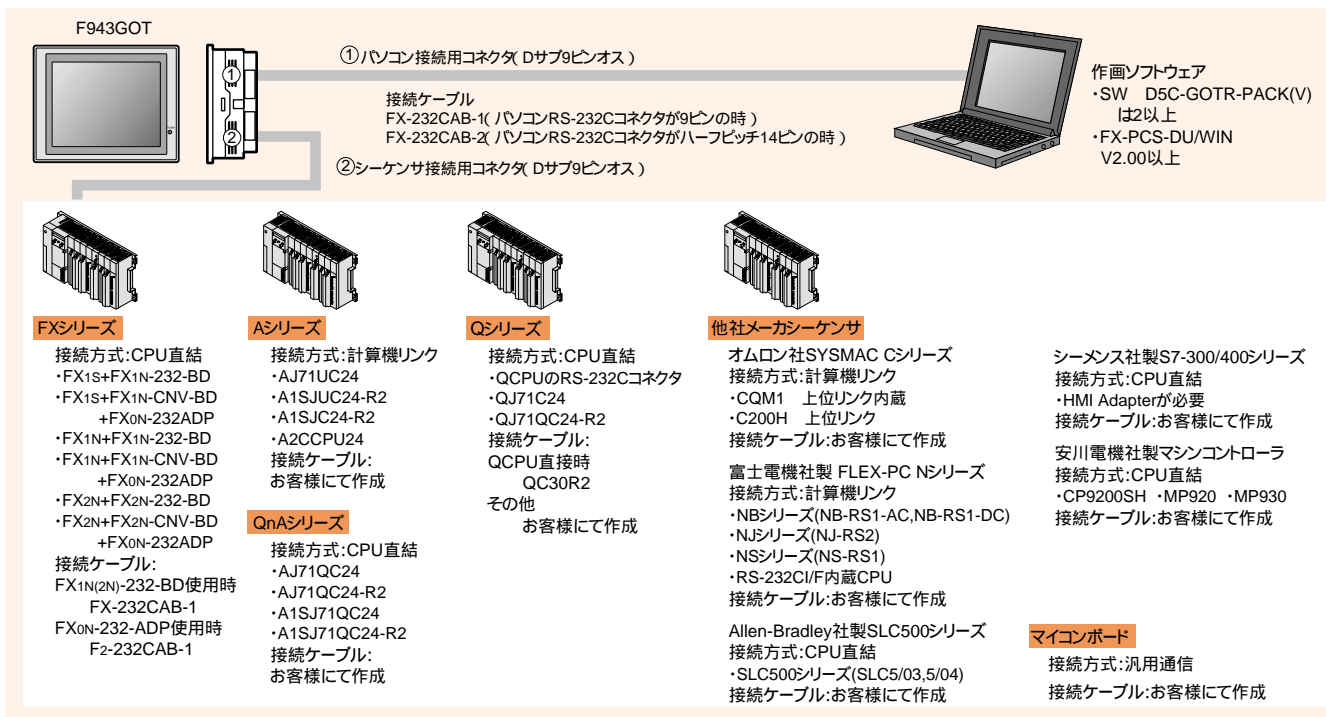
F943GOT

① パソコン接続用コネクタ( Dサブ9ピンオス )

接続ケーブル
FX-232CAB-1( パソコンRS-232Cコネクタが9ピンの時 )
FX-232CAB-2( パソコンRS-232Cコネクタがハーフピッチ14ピンの時 )

② シーケンサ接続用コネクタ( Dサブ9ピンオス )

作画ソフトウェア
・SW D5C-GOTR-PACK(V) は2以上
・FX-PCS-DU/WIN V2.00以上

FXシリーズ
接続方式:CPU直結
・FX1S+FX1N-232-BD
・FX1S+FX1N-CNV-BD +FX0N-232ADP
・FX1N+FX1N-232-BD
・FX1N+FX1N-CNV-BD +FX0N-232ADP
・FX2N+FX2N-232-BD
・FX2N+FX2N-CNV-BD +FX0N-232ADP
接続ケーブル:
FX1N(2N)-232-BD使用時
FX-232CAB-1
FX0N-232-ADP使用時
F2-232CAB-1

Aシリーズ
接続方式:計算機リンク
・AJ71UC24
・A1SJUC24-R2
・A1SJC24-R2
・A2CCPU24
接続ケーブル:
お客様にて作成

QnAシリーズ
接続方式:CPU直結
・AJ71QC24
・AJ71QC24-R2
・A1SJ71QC24
・A1SJ71QC24-R2
接続ケーブル:
お客様にて作成

Qシリーズ
接続方式:CPU直結
・QCPUのRS-232Cコネクタ
・QJ71C24
・QJ71QC24-R2
接続ケーブル:
QCPU直接時
QC30R2
その他
お客様にて作成

他社メーカシーケンサ
オムロン社SYSMAC Cシリーズ
接続方式:計算機リンク
・CQM1 上位リンク内蔵
・C200H 上位リンク
接続ケーブル:お客様にて作成

富士電機社製 FLEX-PC Nシリーズ
接続方式:計算機リンク
・NBシリーズ(NB-RS1-AC,NB-RS1-DC)
・NJシリーズ(NJ-RS2)
・NSシリーズ(NS-RS1)
・RS-232CI/F内蔵CPU
接続ケーブル:お客様にて作成

Allen-Bradley社製SLC500シリーズ
接続方式:CPU直結
・SLC500シリーズ(SLC5/03,5/04)
接続ケーブル:お客様にて作成

シーメンス社製S7-300/400シリーズ
接続方式:CPU直結
・HMI Adapterが必要
接続ケーブル:お客様にて作成

安川電機社製マシンコントローラ
接続方式:CPU直結
・CP9200SH ・MP920 ・MP930
接続ケーブル:お客様にて作成

マイコンボード
接続方式:汎用通信
接続ケーブル:お客様にて作成